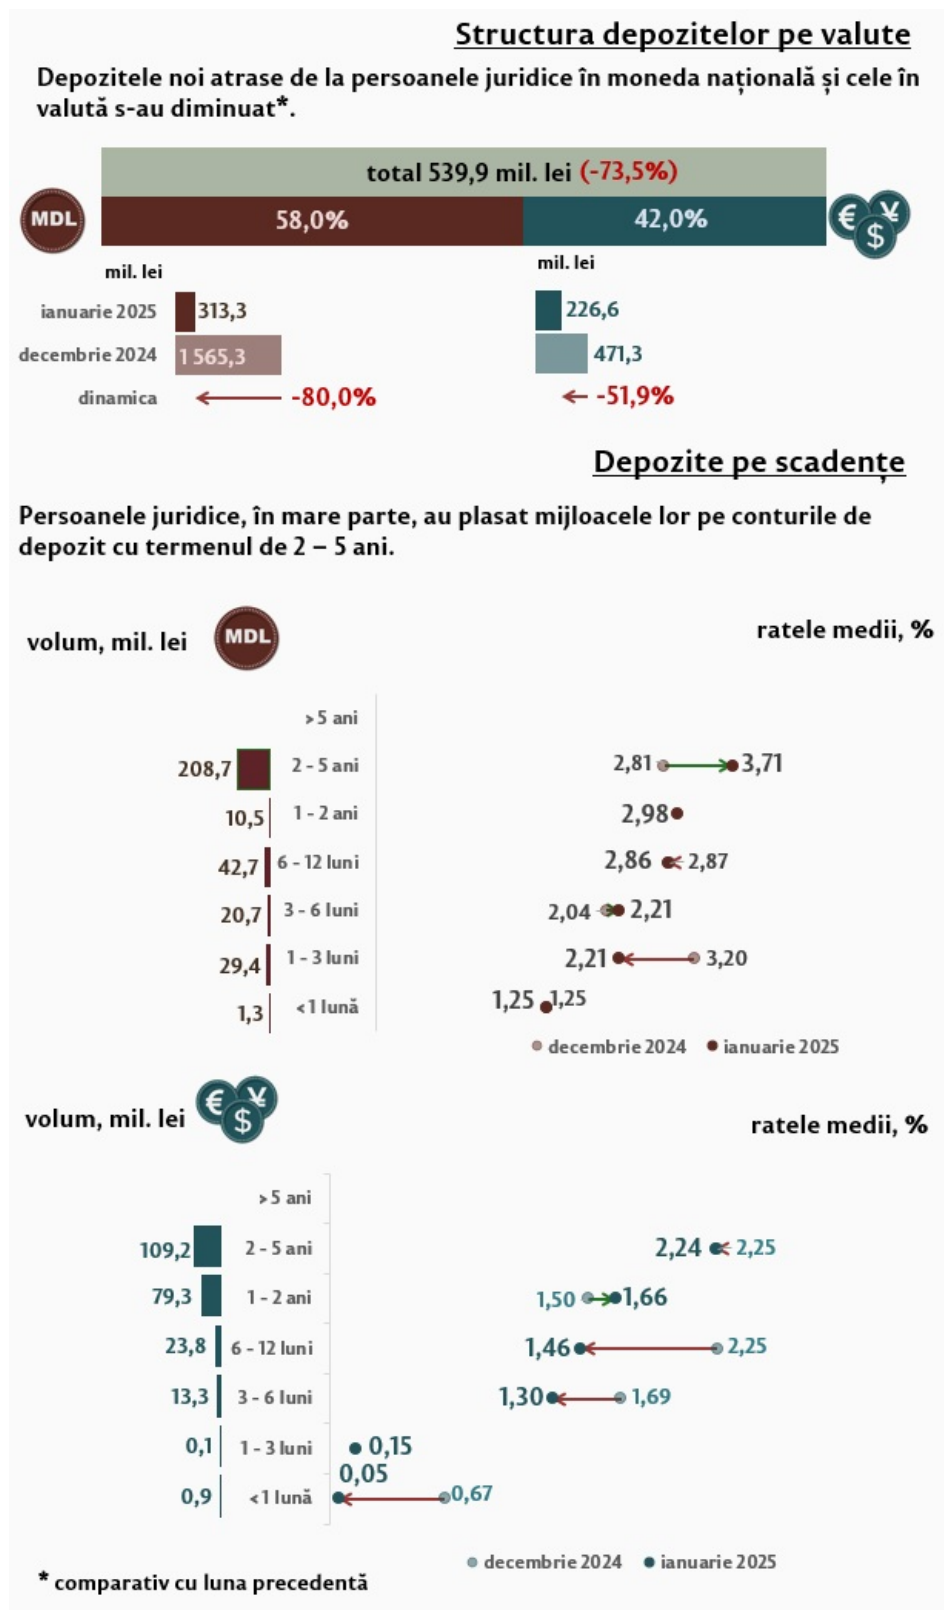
Structura depozitelor pe valute

Depozitele noi atrase de la persoanele juridice în moneda națională și cele în valută s-au diminuat*.

total 539,9 mil. lei (-73,5%)

MDL 58,0% 42,0% € ¥ $

mil. lei mil. lei

| | | |
|---|---|---|
| ianuarie 2025 | 313,3 | 226,6 |
| decembrie 2024 | 1 565,3 | 471,3 |
| dinamica | -80,0% | -51,9% |

Depozite pe scadențe

Persoanele juridice, în mare parte, au plasat mijloacele lor pe conturile de depozit cu termenul de 2 – 5 ani.

volum, mil. lei MDL

ratele medii, %

| volum | scadență | decembrie 2024 | ianuarie 2025 |
|---|---|---|---|
| | >5 ani | | |
| 208,7 | 2 - 5 ani | 2,81 | 3,71 |
| 10,5 | 1 - 2 ani | | 2,98 |
| 42,7 | 6 - 12 luni | 2,87 | 2,86 |
| 20,7 | 3 - 6 luni | 2,04 | 2,21 |
| 29,4 | 1 - 3 luni | 3,20 | 2,21 |
| 1,3 | <1 lună | 1,25 | 1,25 |

● decembrie 2024 ● ianuarie 2025

volum, mil. lei € ¥ $

ratele medii, %

| volum | scadență | decembrie 2024 | ianuarie 2025 |
|---|---|---|---|
| | >5 ani | | |
| 109,2 | 2 - 5 ani | 2,25 | 2,24 |
| 79,3 | 1 - 2 ani | 1,50 | 1,66 |
| 23,8 | 6 - 12 luni | 2,25 | 1,46 |
| 13,3 | 3 - 6 luni | 1,69 | 1,30 |
| 0,1 | 1 - 3 luni | | 0,15 |
| 0,9 | <1 lună | 0,67 | 0,05 |

● decembrie 2024 ● ianuarie 2025

* comparativ cu luna precedentă